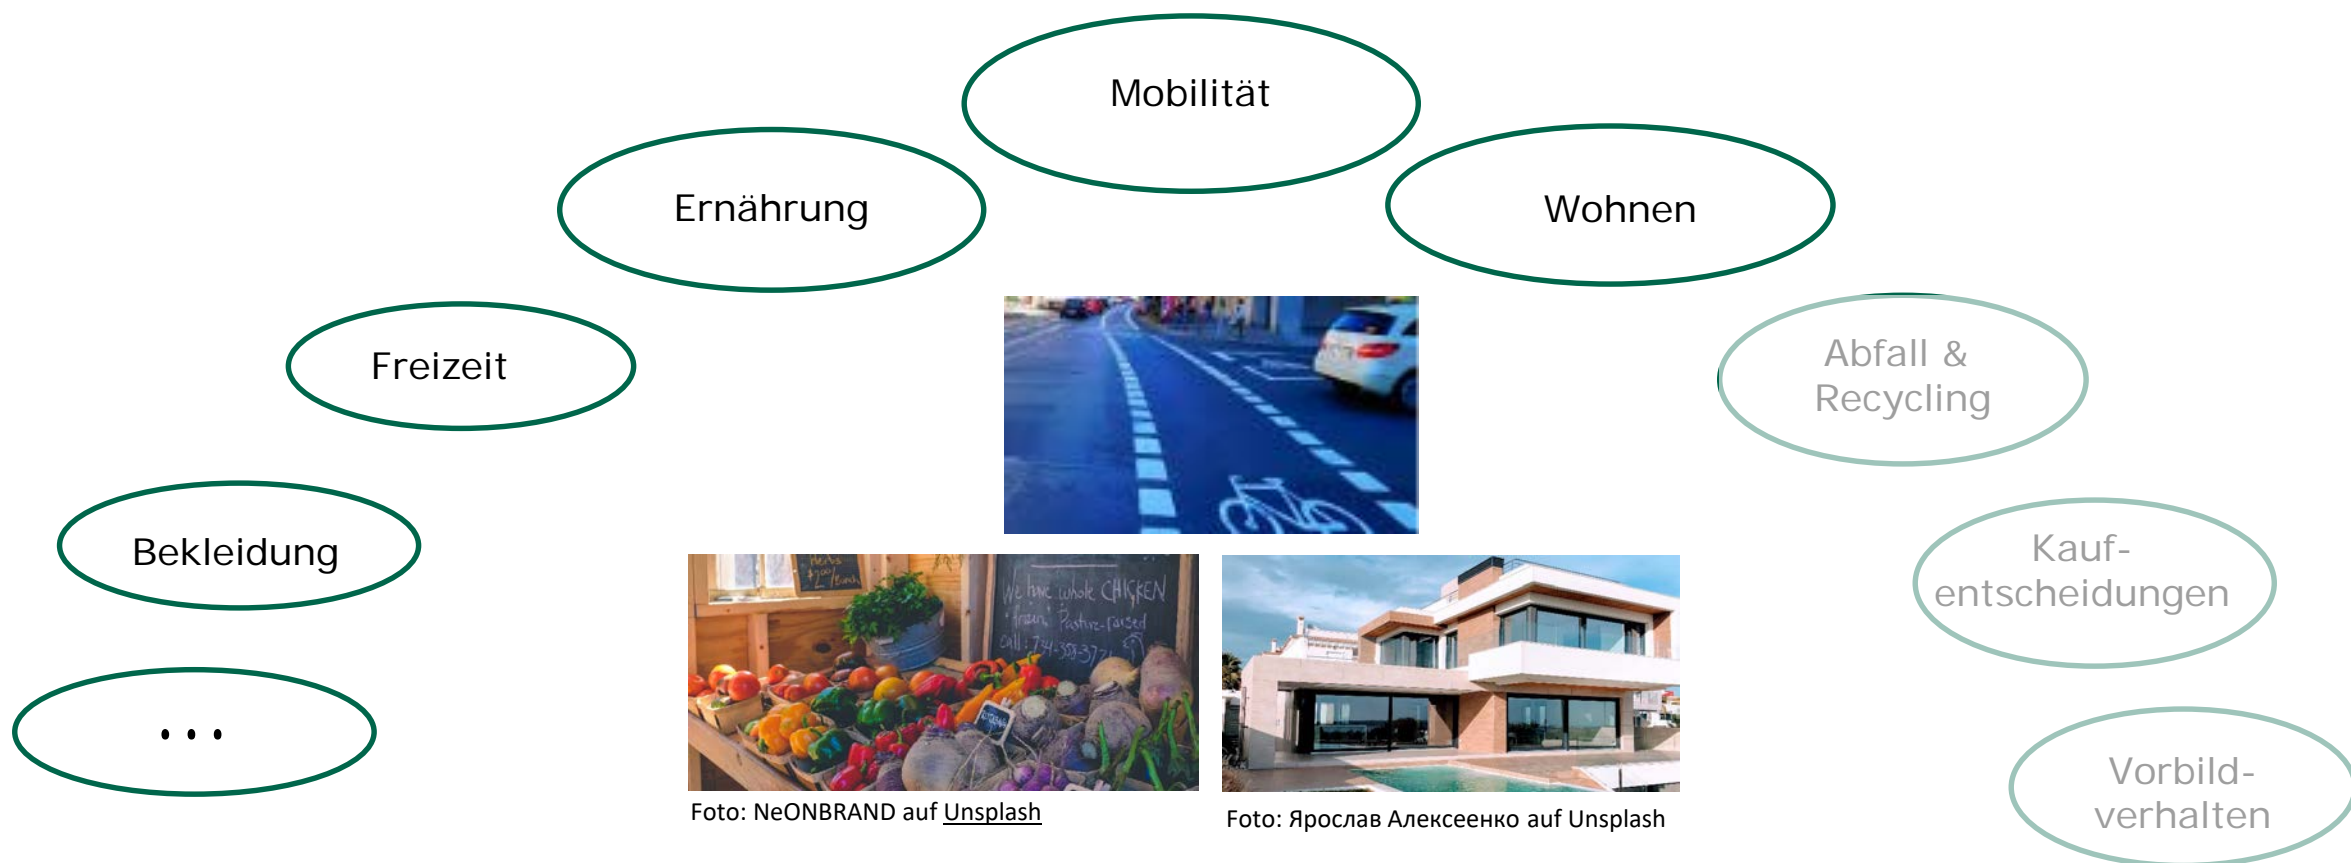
Mobilität

Ernährung

Wohnen

Freizeit

Abfall & Recycling

Bekleidung

Kauf-entscheidungen

...

Vorbild-verhalten

We have whole CHICKEN frozen Pastures-raised call: 724-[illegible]

Foto: NeONBRAND auf Unsplash

Foto: Ярослав Алексеенко auf Unsplash